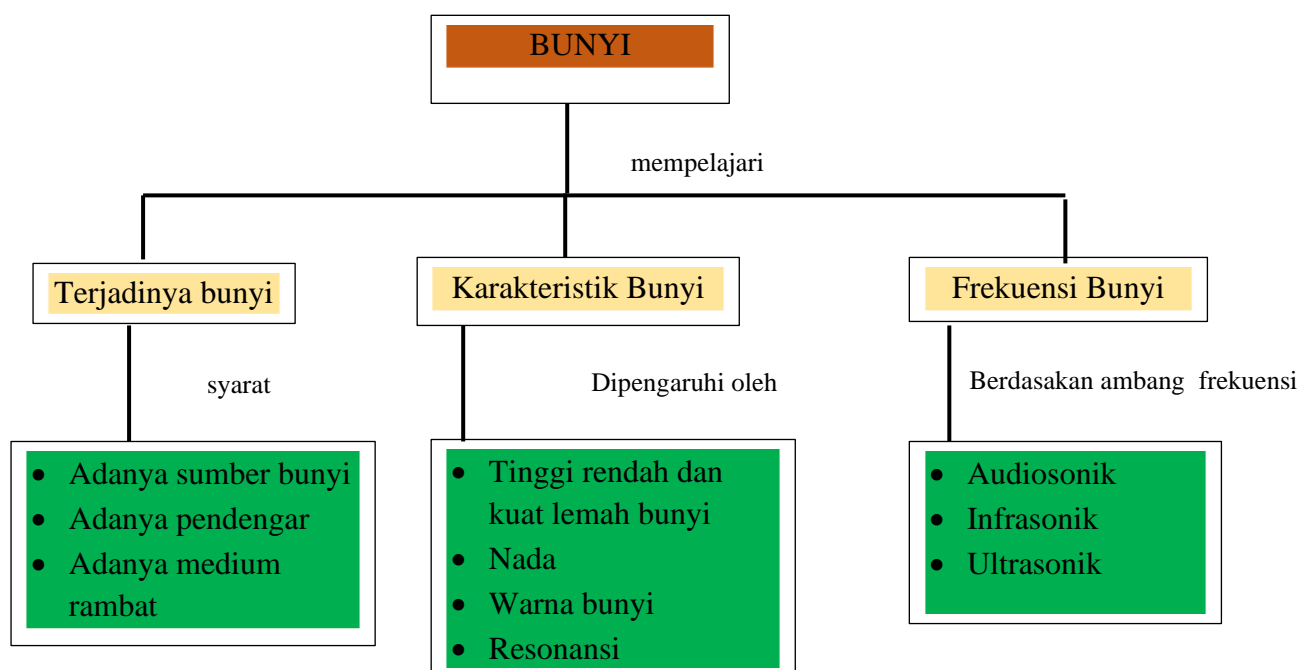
BUNYI

mempelajari

Terjadinya bunyi

Karakteristik Bunyi

Frekuensi Bunyi

syarat

Dipengaruhi oleh

Berdasakan ambang frekuensi

- Adanya sumber bunyi
- Adanya pendengar
- Adanya medium rambat

- Tinggi rendah dan kuat lemah bunyi
- Nada
- Warna bunyi
- Resonansi

- Audiosonik
- Infrasonik
- Ultrasonik